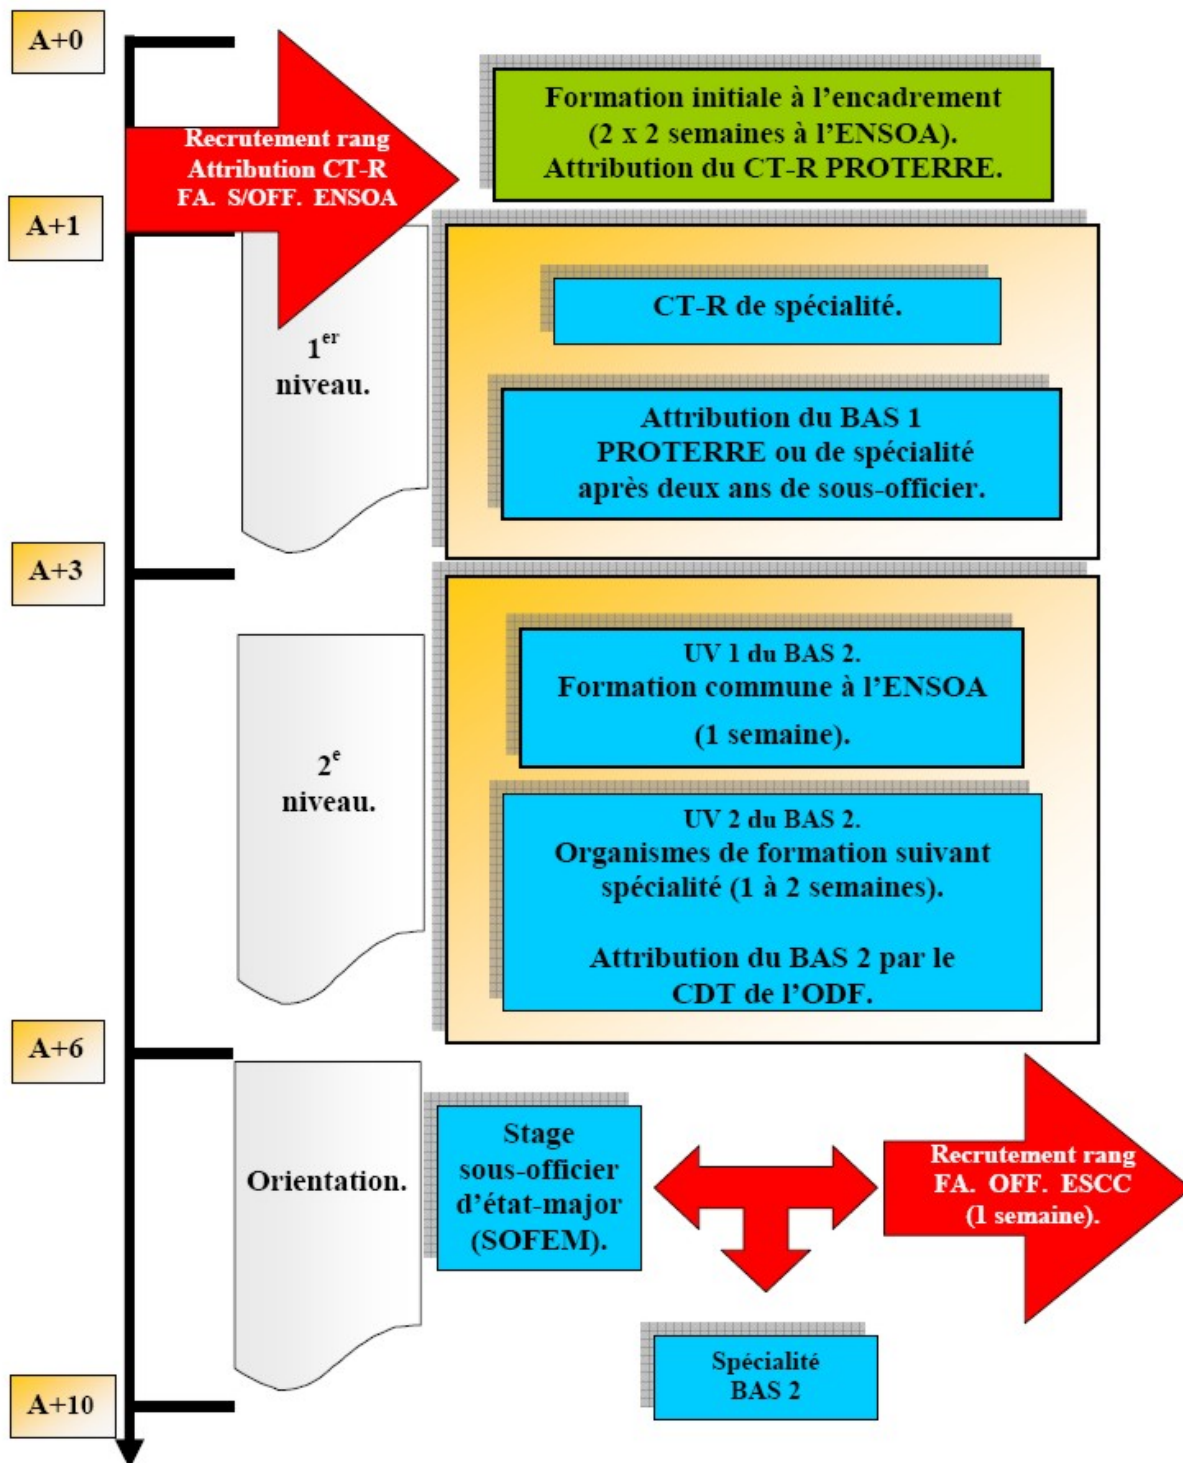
A+0

Recrutement rang
Attribution CT-R
FA. S/OFF. ENSOA

Formation initiale à l'encadrement
(2 x 2 semaines à l'ENSOA).
Attribution du CT-R PROTERRE.

A+1

$1^{er}$
niveau.

CT-R de spécialité.

Attribution du BAS 1
PROTERRE ou de spécialité
après deux ans de sous-officier.

A+3

$2^{e}$
niveau.

UV 1 du BAS 2.
Formation commune à l'ENSOA
(1 semaine).

UV 2 du BAS 2.
Organismes de formation suivant spécialité (1 à 2 semaines).

Attribution du BAS 2 par le
CDT de l'ODF.

A+6

Orientation.

Stage
sous-officier
d'état-major
(SOFEM).

Recrutement rang
FA. OFF. ESCC
(1 semaine).

Spécialité
BAS 2

A+10